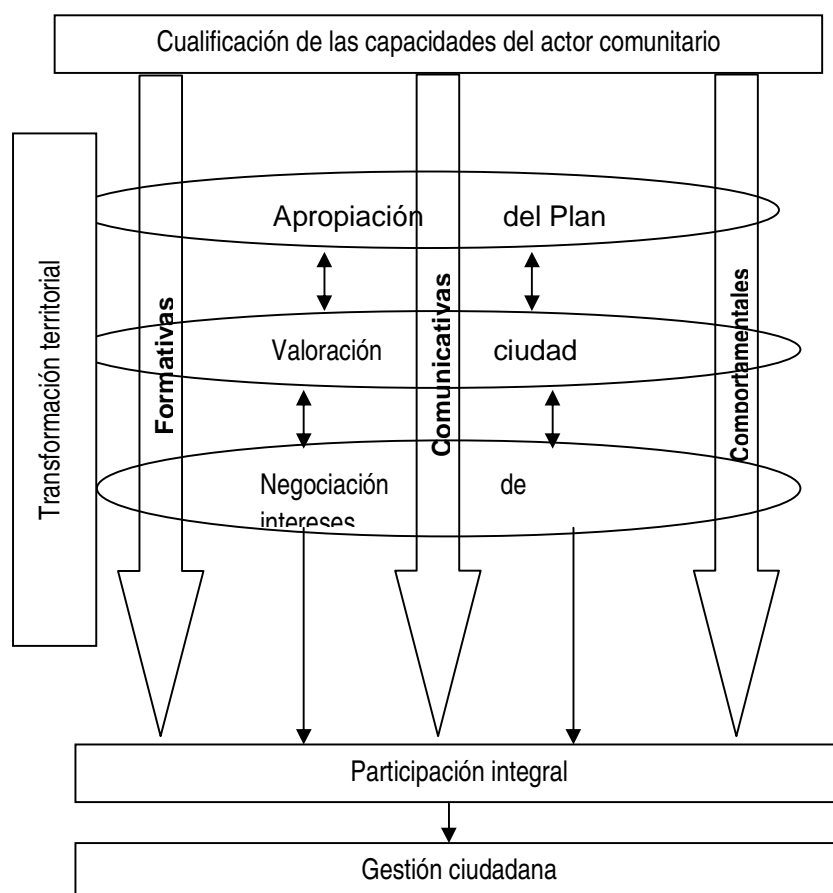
Cualificación de las capacidades del actor comunitario

Transformación territorial

Formativas

Comunicativas

Comportamentales

Apropiación del Plan

Valoración ciudad

Negociación de intereses

Participación integral

Gestión ciudadana